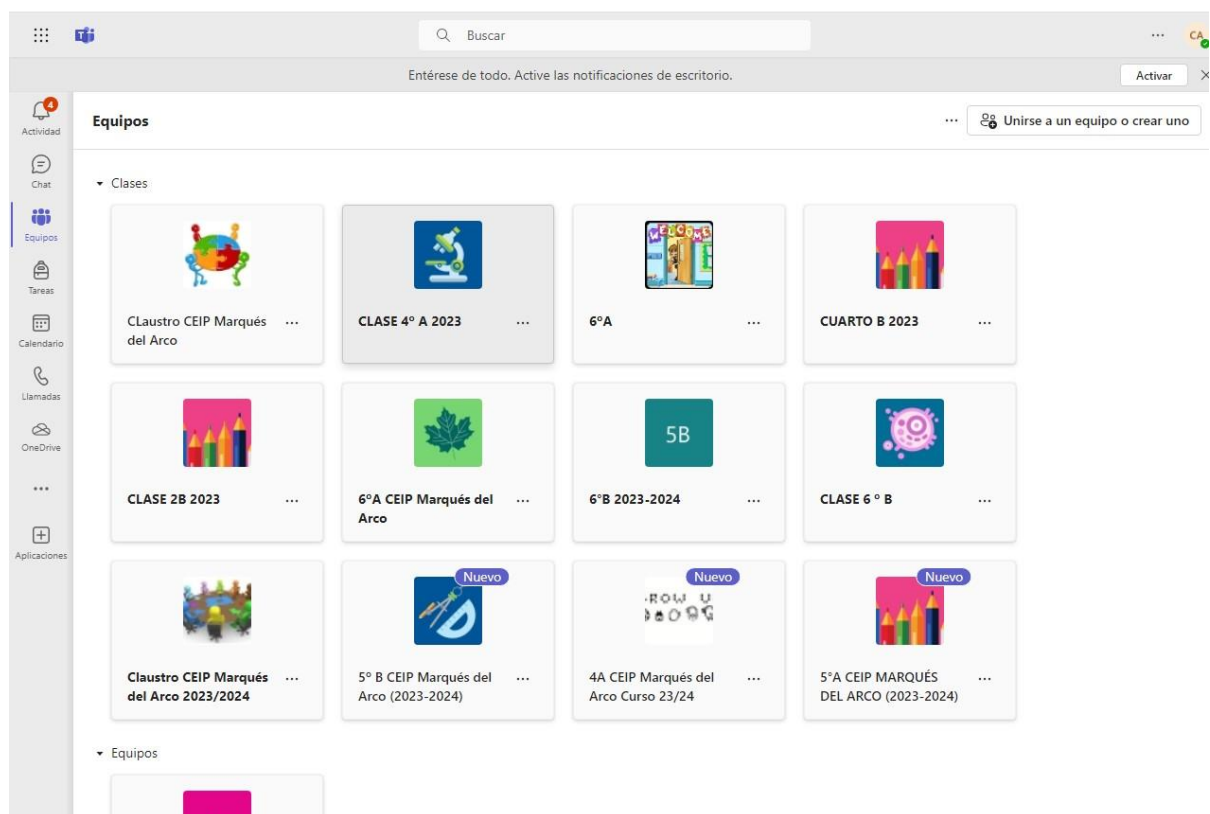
Buscar

··· CA

Entérese de todo. Active las notificaciones de escritorio.

Activar

4
Actividad

Chat

Equipos

Tareas

Calendario

Llamadas

OneDrive

...

Aplicaciones

Equipos

··· Unirse a un equipo o crear uno

Clases

CLaustro CEIP Marqués del Arco ···

CLASE 4º A 2023 ···

6ºA ···

CUARTO B 2023 ···

CLASE 2B 2023 ···

6ºA CEIP Marqués del Arco ···

5B

6ºB 2023-2024 ···

CLASE 6 º B ···

Claustro CEIP Marqués del Arco 2023/2024 ···

Nuevo

5º B CEIP Marqués del Arco (2023-2024) ···

Nuevo

4A CEIP Marqués del Arco Curso 23/24 ···

Nuevo

5ºA CEIP MARQUÉS DEL ARCO (2023-2024) ···

Equipos